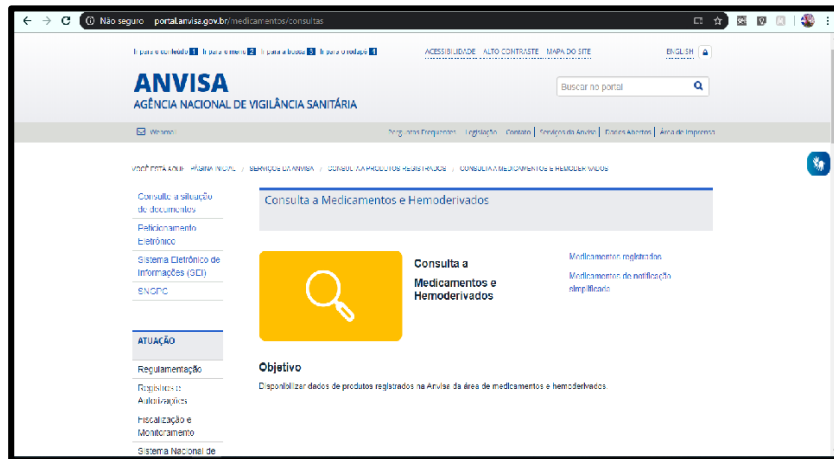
Não seguro | portal.anvisa.gov.br/medicamentos/consultas

Ir para o conteúdo 1 Ir para o menu 2 Ir para a busca 3 Ir para o rodapé 4

ACESSIBILIDADE ALTO CONTRASTE MAPA DO SITE

ENGLISH

ANVISA
AGÊNCIA NACIONAL DE VIGILÂNCIA SANITÁRIA

Buscar no portal

Webmail

Perguntas Frequentes | Legislação | Contato | Serviços da Anvisa | Dados Abertos | Área de Imprensa

VOCÊ ESTÁ AQUI: PÁGINA INICIAL > SERVIÇOS DA ANVISA > CONSULTA A PRODUTOS REGISTRADOS > CONSULTA A MEDICAMENTOS E HEMODERIVADOS

Consulta a situação de documentos

Peticionamento Eletrônico

Sistema Eletrônico de Informações (SEI)

SNGPC

ATUAÇÃO

Regulamentação

Registros e Autorizações

Fiscalização e Monitoramento

Sistema Nacional de

Consulta a Medicamentos e Hemoderivados

Consulta a Medicamentos e Hemoderivados

Medicamentos registrados

Medicamentos de notificação simplificada

Objetivo

Disponibilizar dados de produtos registrados na Anvisa da área de medicamentos e hemoderivados.